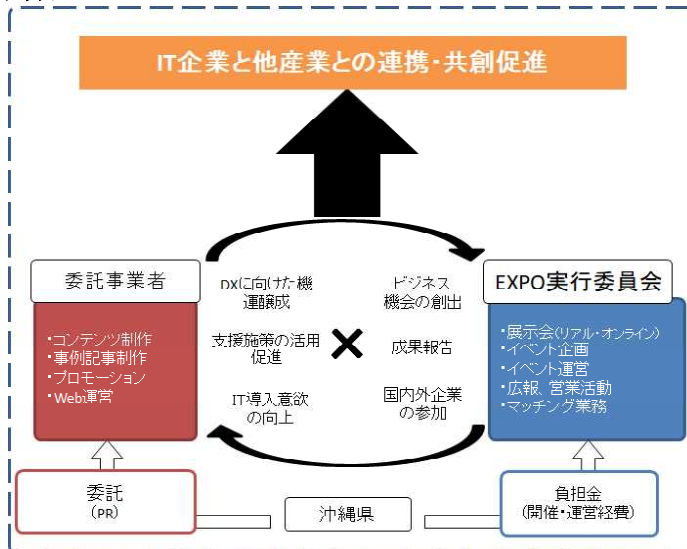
IT企業と他産業との連携・共創促進

委託事業者

・コンテンツ制作
・事例記事制作
・プロモーション
・Web運営

DXに向けた機運醸成

支援施策の活用促進

IT導入意欲の向上

×

ビジネス機会の創出

成果報告

国内外企業の参加

EXPO実行委員会

・展示会（リアル・オンライン）
・イベント企画
・イベント運営
・広報、営業活動
・マッチング業務

委託
（PR）

沖縄県

負担金
（開催・運営経費）